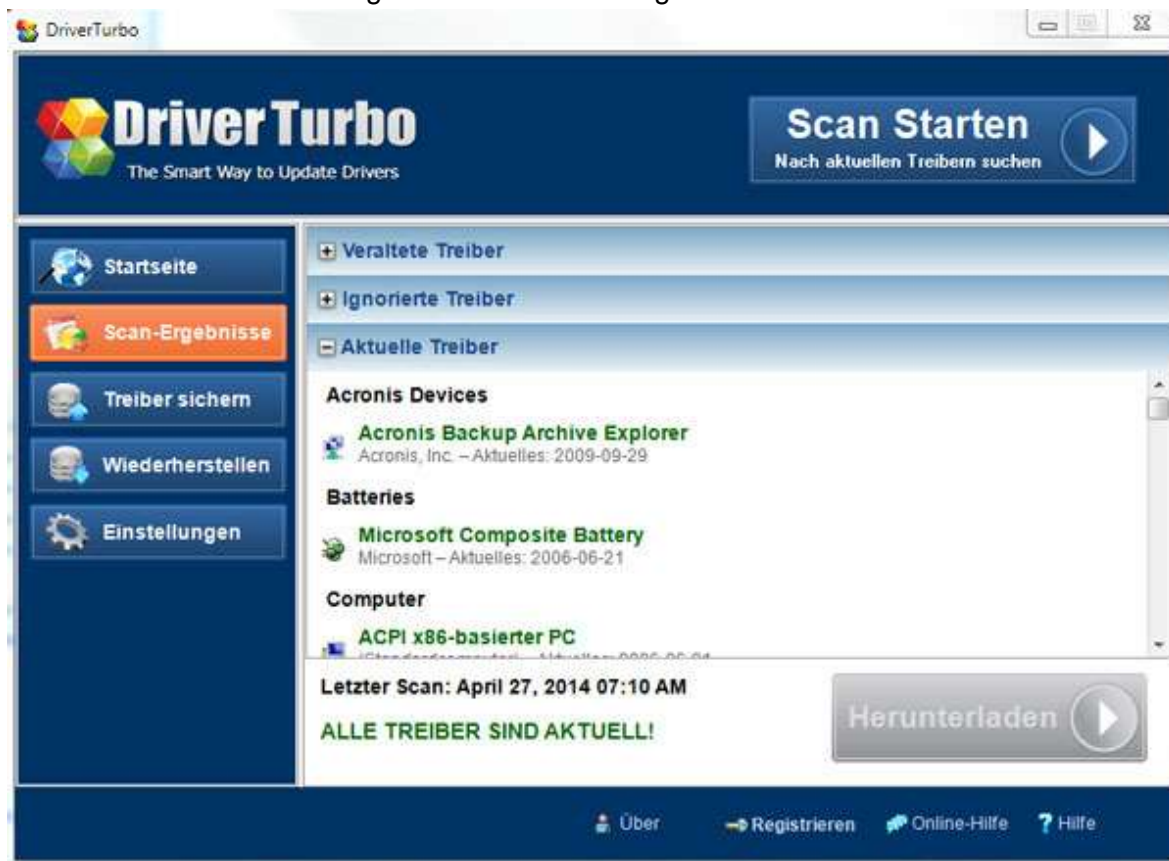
DriverTurbo

DriverTurbo
The Smart Way to Update Drivers

Scan Starten
Nach aktuellen Treibern suchen

Startseite
Scan-Ergebnisse
Treiber sichern
Wiederherstellen
Einstellungen

Veraltete Treiber
Ignorierte Treiber
Aktuelle Treiber

Acronis Devices
Acronis Backup Archive Explorer
Acronis, Inc. – Aktuelles: 2009-09-29

Batteries
Microsoft Composite Battery
Microsoft – Aktuelles: 2006-06-21

Computer
ACPI x86-basierter PC
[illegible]

Letzter Scan: April 27, 2014 07:10 AM
ALLE TREIBER SIND AKTUELL!

Herunterladen

Über
Registrieren
Online-Hilfe
Hilfe